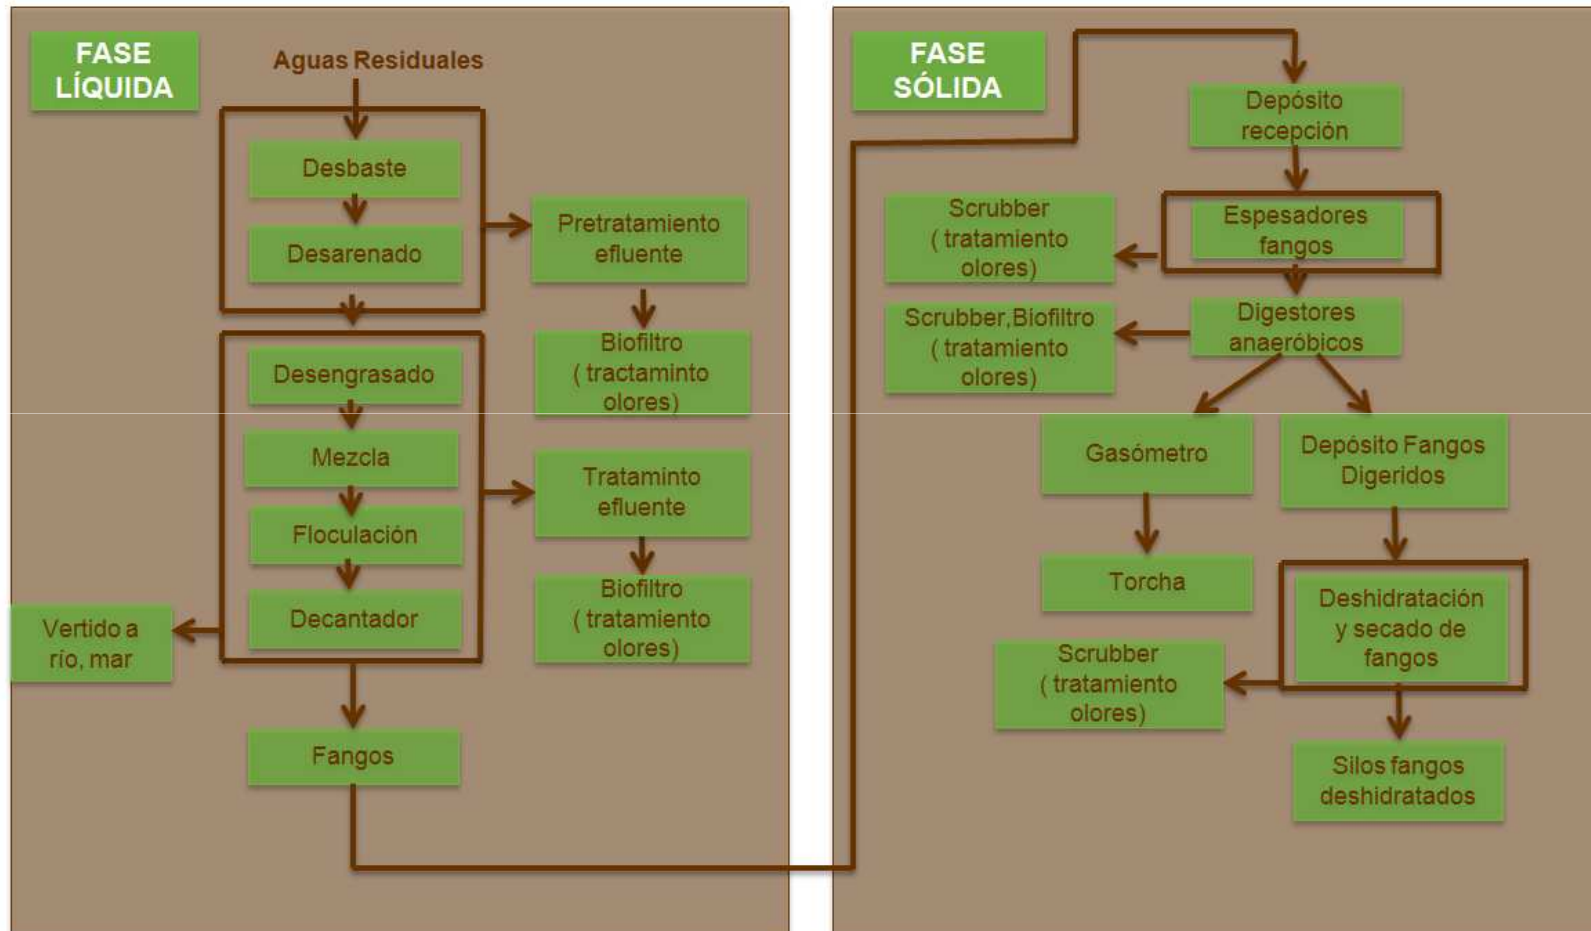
FASE LÍQUIDA

Aguas Residuales

Desbaste

Desarenado

Pretratamiento efluente

Biofiltro ( tractaminto olores)

Desengrasado

Mezcla

Floculación

Decantador

Tratamiento efluente

Biofiltro ( tratamiento olores)

Vertido a río, mar

Fangos

FASE SÓLIDA

Depósito recepción

Scrubber ( tratamiento olores)

Espesadores fangos

Scrubber,Biofiltro ( tratamiento olores)

Digestores anaeróbicos

Gasómetro

Depósito Fangos Digeridos

Torcha

Deshidratación y secado de fangos

Scrubber ( tratamiento olores)

Silos fangos deshidratados